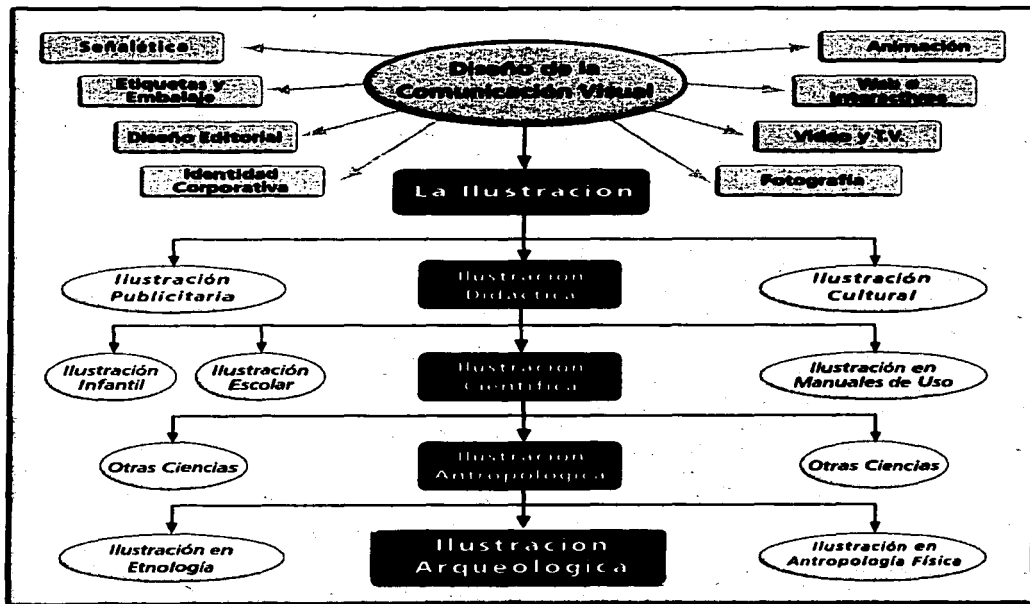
Señalética

Etiquetas y Embalaje

Diseño Editorial

Identidad Corporativa

Diseño de la Comunicación Visual

Animación

Web e Interactivos

Video y T.V.

Fotografía

La Ilustracion

Ilustración Publicitaria

Ilustracion Didactica

Ilustración Cultural

Ilustración Infantil

Ilustración Escolar

Ilustracion Cientifica

Ilustración en Manuales de Uso

Otras Ciencias

Ilustracion Antropologica

Otras Ciencias

Ilustración en Etnología

Ilustracion Arqueologica

Ilustración en Antropología Física